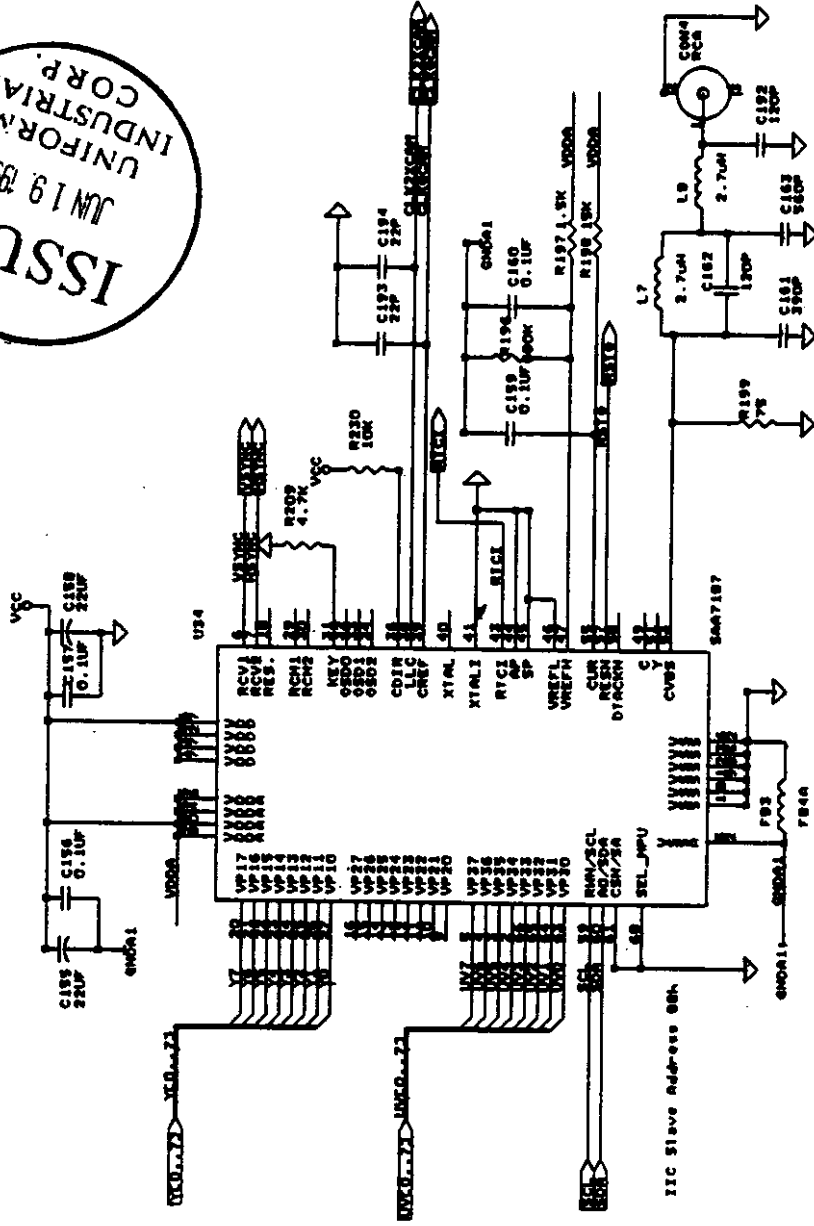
ISSU
JUN 19
UNIFORM
INDUSTRIAL
CORP.

VCC
C158 22UF
C157 0.1UF
U34
C156 0.1UF
C155 22UF
GNDA1
VDDA
YC0..7
UVC0..7
SCL
SDA
IIC Slave Address 88h
GNDA11
FB3
FB4A
SAA7187

RCV1
RCV2
RES.
RCM1
RCM2
KEY
OSD0
OSD1
OSD2
CDIR
LLC
CREF
XTAL
XTALI
RTCI
AP
SP
VREFL
VREFH
CUR
RESN
DTACKN
C
Y
CVBS
VP17
VP16
VP15
VP14
VP13
VP12
VP11
VP10
VP27
VP26
VP25
VP24
VP23
VP22
VP21
VP20
VP37
VP36
VP35
VP34
VP33
VP32
VP31
VP30
RWN/SCL
RS/SDA
CSN/SA
SEL_MPU

R209 4.7K
VCC
R220 10K
C193 22P
C194 22P
GNDA1
C159 0.1UF
C196 100K
C160 0.1UF
R197 1.5K VDDA
R198 15K VDDA
R199 75
L7 2.7uH
C162 120P
C161 390P
L8 2.7uH
C163 560P
C192 120P
CON4 RCA
RTCI